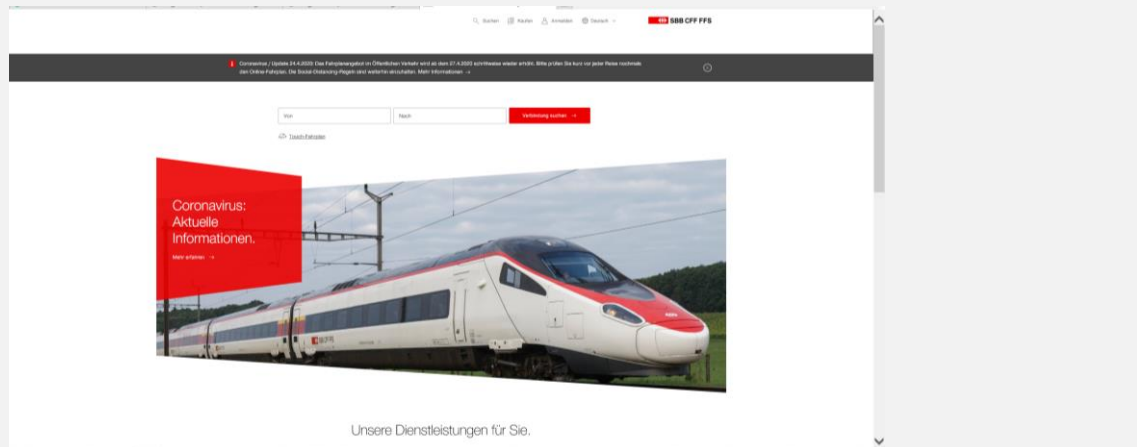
Suchen Kaufen Anmelden Deutsch SBB CFF FFS

Coronavirus / Update 24.4.2020: Das Fahrplanangebot im Öffentlichen Verkehr wird ab dem 27.4.2020 schrittweise wieder erhöht. Bitte prüfen Sie kurz vor jeder Reise nochmals den Online-Fahrplan. Die Social-Distancing-Regeln sind weiterhin einzuhalten. Mehr Informationen →

Von
Nach
Verbindung suchen →

Touch-Fahrplan

Coronavirus: Aktuelle Informationen.

Mehr erfahren →

Unsere Dienstleistungen für Sie.